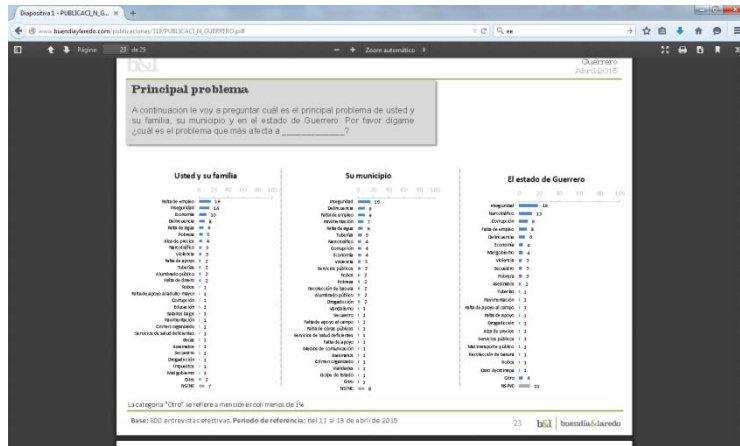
Diapositiva 1 - PUBLICACI_N_G... × +

www.buendiaylaredo.com/publicaciones/329/PUBLICACI_N_GUERRERO.pdf

Página 23 de 25

— + Zoom automático

b&l

Guerrero
Abril 2015

Principal problema

A continuación le voy a preguntar cuál es el principal problema de usted y su familia, su municipio y en el estado de Guerrero. Por favor dígame ¿cuál es el problema que más afecta a ___________?

Usted y su familia

0 20 40 60 80 100

Falta de empleo 16
Inseguridad 14
Economía 10
Delincuencia 8
Falta de agua 6
Pobreza 5
Alza de precios 4
Narcotráfico 3
Violencia 2
Falta de apoyo 2
Tuberías 2
Alumbrado público 2
Falta de dinero 2
Robos 1
Falta de apoyo al adulto mayor 1
Corrupción 1
Educación 1
Salarios bajos 1
Pavimentación 1
Crimen organizado 1
Servicios de salud deficientes 1
Becas 1
Asesinatos 1
Secuestro 1
Desigualdad 1
Impuestos 1
Mal gobierno 1
Otro 2
NS/NC 7

Su municipio

0 20 40 60 80 100

Inseguridad 16
Delincuencia 8
Falta de empleo 8
Pavimentación 7
Falta de agua 5
Pobreza 5
Narcotráfico 4
Corrupción 4
Economía 4
Violencia 3
Servicios públicos 3
Robos 2
Pobreza 2
Recolección de basura 2
Alumbrado público 2
Drogadicción 2
Vandalismo 1
Secuestro 1
Falta de apoyo al campo 1
Falta de obras públicas 1
Servicios de salud deficientes 1
Falta de apoyo 1
Medios de comunicación 1
Asesinatos 1
Crimen organizado 1
Vialidades 1
Golpe de Estado 1
Otro 1
NS/NC 8

El estado de Guerrero

0 20 40 60 80 100

Inseguridad 24
Narcotráfico 13
Corrupción 6
Falta de empleo 6
Delincuencia 5
Economía 4
Mal gobierno 4
Violencia 3
Secuestro 3
Pobreza 3
Asesinatos 2
Tuberías 1
Pavimentación 1
Falta de apoyo al campo 1
Falta de apoyo 1
Drogadicción 1
Alza de precios 1
Servicios públicos 1
Mal transporte público 1
Recolección de basura 1
Robos 1
Caos / Ayotzinapa 1
Otro 4
NS/NC 11

La categoría "Otro" se refiere a menciones con menos de 1%

Base: 800 entrevistas efectivas. Periodo de referencia: del 11 al 13 de abril de 2015

23 b&l buendía&laredo